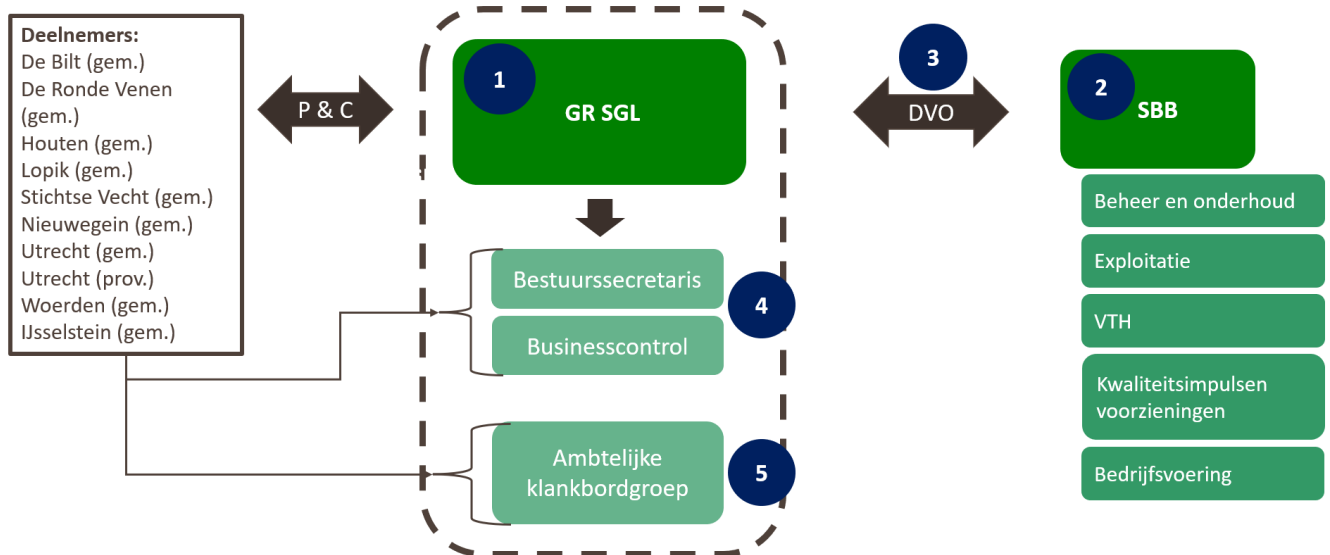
Deelnemers:
De Bilt (gem.)
De Ronde Venen (gem.)
Houten (gem.)
Lopik (gem.)
Stichtse Vecht (gem.)
Nieuwegein (gem.)
Utrecht (gem.)
Utrecht (prov.)
Woerden (gem.)
IJsselstein (gem.)

P & C

1

GR SGL

Bestuurssecretaris

Businesscontrol

4

Ambtelijke klankbordgroep

5

3

DVO

2

SBB

Beheer en onderhoud

Exploitatie

VTH

Kwaliteitsimpulsen voorzieningen

Bedrijfsvoering